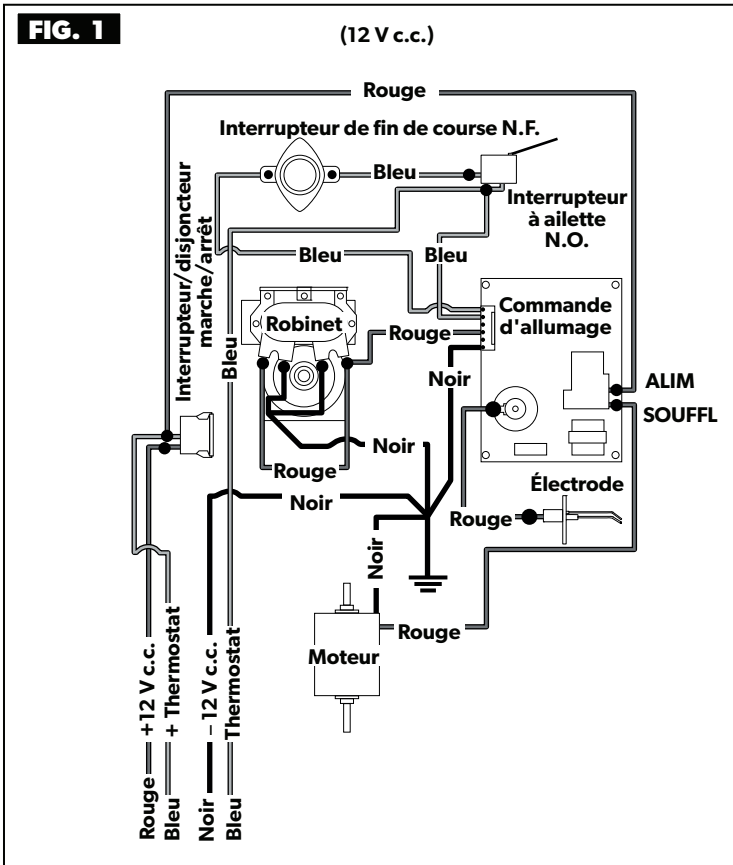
FIG. 1

(12 V c.c.)

Rouge

Interrupteur de fin de course N.F.

Bleu

Interrupteur à ailette N.O.

Interrupteur/disjoncteur marche/arrêt

Bleu

Bleu

Commande d'allumage

Robinet

Rouge

Bleu

Noir

ALIM

SOUFFL

Noir

Rouge

Noir

Électrode

Rouge

Noir

Rouge

Moteur

Rouge — +12 V c.c.
Bleu — + Thermostat
Noir — – 12 V c.c.
Bleu — Thermostat